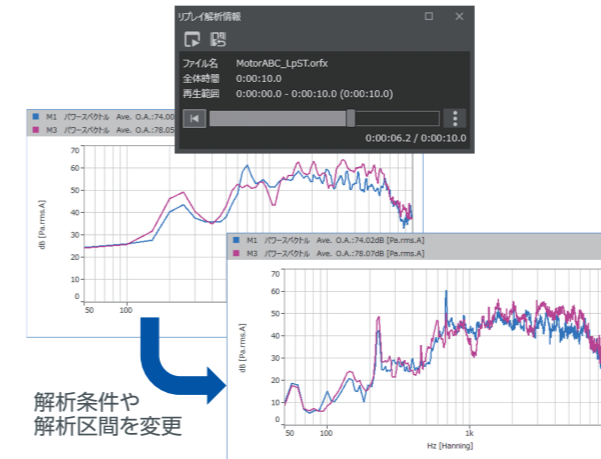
リプレイ解析情報

ファイル名 MotorABC_LpST.orfx
全体時間 0:00:10.0
再生範囲 0:00:00.0 - 0:00:10.0 (0:00:10.0)

0:00:06.2 / 0:00:10.0

M1 パワースペクトル Ave. O.A.:74.0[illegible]
M3 パワースペクトル Ave. O.A.:78.05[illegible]

70
60
50
40
30
20
10
0
db [Pa.rms.A]
50
100

M1 パワースペクトル Ave. O.A.:74.02dB [Pa.rms.A]
M3 パワースペクトル Ave. O.A.:78.07dB [Pa.rms.A]

70
60
50
40
30
20
10
0
db [Pa.rms.A]
50
100
1k
Hz [Hanning]

解析条件や
解析区間を変更